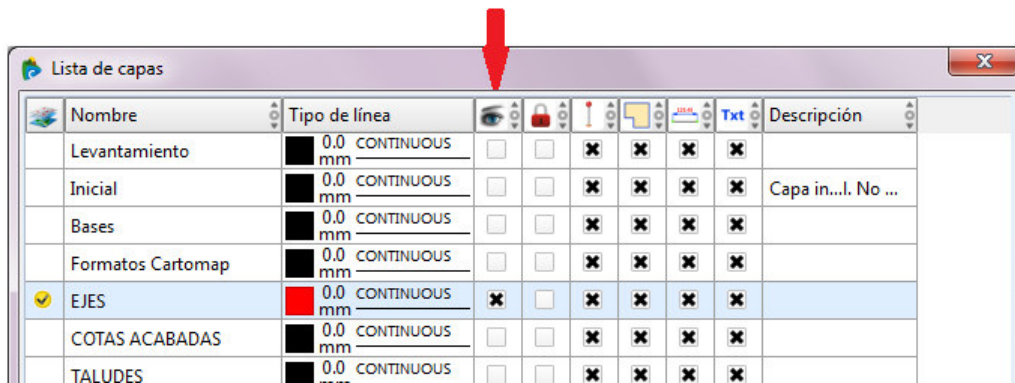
Lista de capas

| | Nombre | Tipo de línea | | | | | | Txt | Descripción |
|---|---|---|---|---|---|---|---|---|---|
| | Levantamiento | 0.0 mm CONTINUOUS | | | ✖ | ✖ | ✖ | ✖ | |
| | Inicial | 0.0 mm CONTINUOUS | | | ✖ | ✖ | ✖ | ✖ | Capa in...l. No ... |
| | Bases | 0.0 mm CONTINUOUS | | | ✖ | ✖ | ✖ | ✖ | |
| | Formatos Cartomap | 0.0 mm CONTINUOUS | | | ✖ | ✖ | ✖ | ✖ | |
| | EJES | 0.0 mm CONTINUOUS | ✖ | | ✖ | ✖ | ✖ | ✖ | |
| | COTAS ACABADAS | 0.0 mm CONTINUOUS | | | ✖ | ✖ | ✖ | ✖ | |
| | TALUDES | 0.0 mm CONTINUOUS | | | ✖ | ✖ | ✖ | ✖ | |